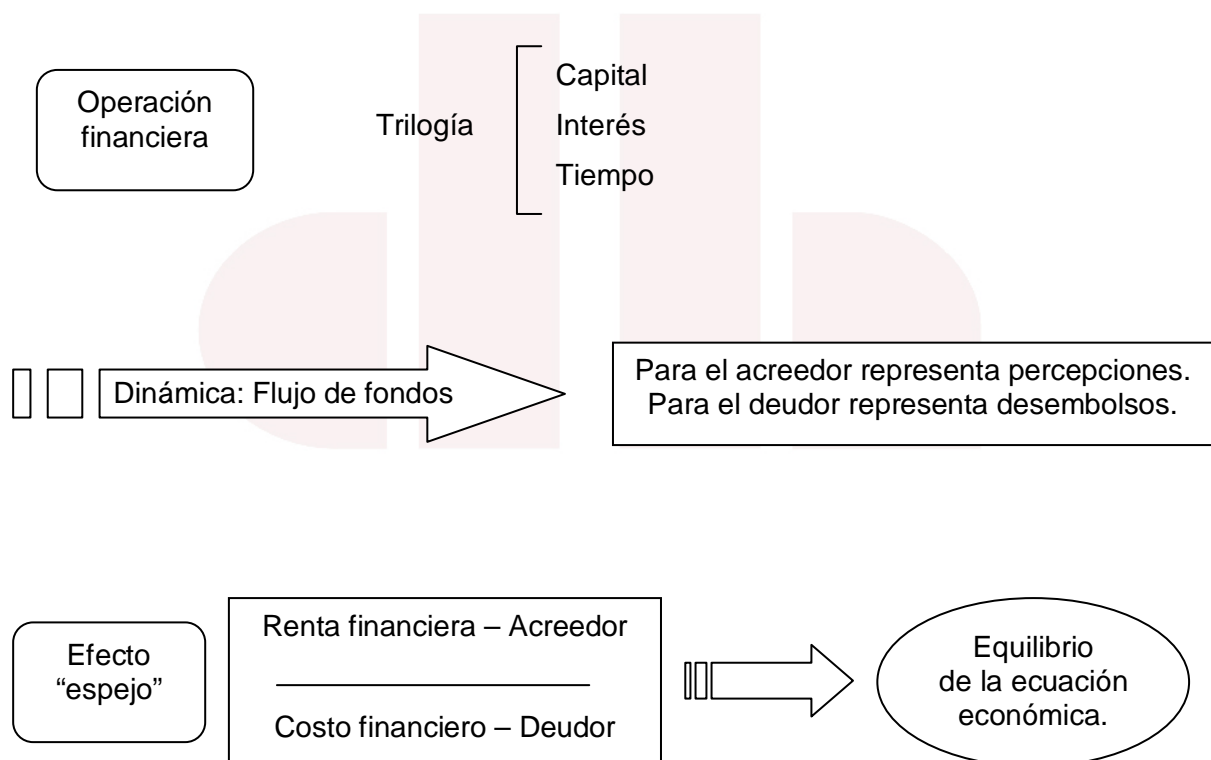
Operación financiera

Trilogía

Capital
Interés
Tiempo

Dinámica: Flujo de fondos

Para el acreedor representa percepciones.
Para el deudor representa desembolsos.

Efecto "espejo"

Renta financiera – Acreedor

Costo financiero – Deudor

Equilibrio de la ecuación económica.